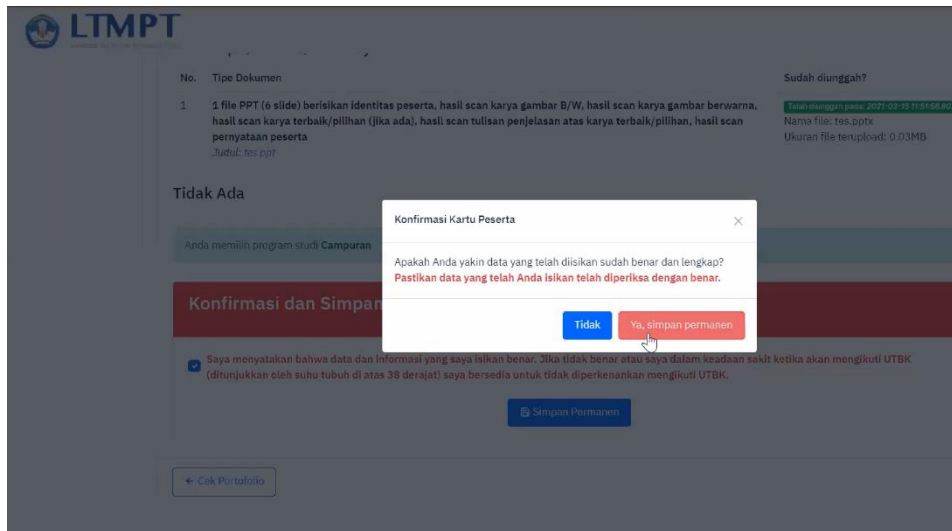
LTMPT

| No. | Tipe Dokumen | Sudah diunggah? |
|---|---|---|
| 1 | 1 file PPT (6 slide) berisikan identitas peserta, hasil scan karya gambar B/W, hasil scan karya gambar berwarna, hasil scan karya terbaik/pilihan (jika ada), hasil scan tulisan penjelasan atas karya terbaik/pilihan, hasil scan pernyataan peserta Judul: tes ppt | Telah diunggah pada: 2021-03-15 11:51:58 Nama file: tes.pptx Ukuran file terupload: 0.03MB |

Tidak Ada

Anda memilih program studi Campuran

Konfirmasi dan Simpan

Saya menyatakan bahwa data dan informasi yang saya isikan benar. Jika tidak benar atau saya dalam keadaan sakit ketika akan mengikuti UTBK (ditunjukkan oleh suhu tubuh di atas 38 derajat) saya bersedia untuk tidak diperkenankan mengikuti UTBK.

Simpan Permanen

← Cek Portofolio

Konfirmasi Kartu Peserta

×

Apakah Anda yakin data yang telah diisikan sudah benar dan lengkap?
Pastikan data yang telah Anda isikan telah diperiksa dengan benar.

Tidak

Ya, simpan permanen